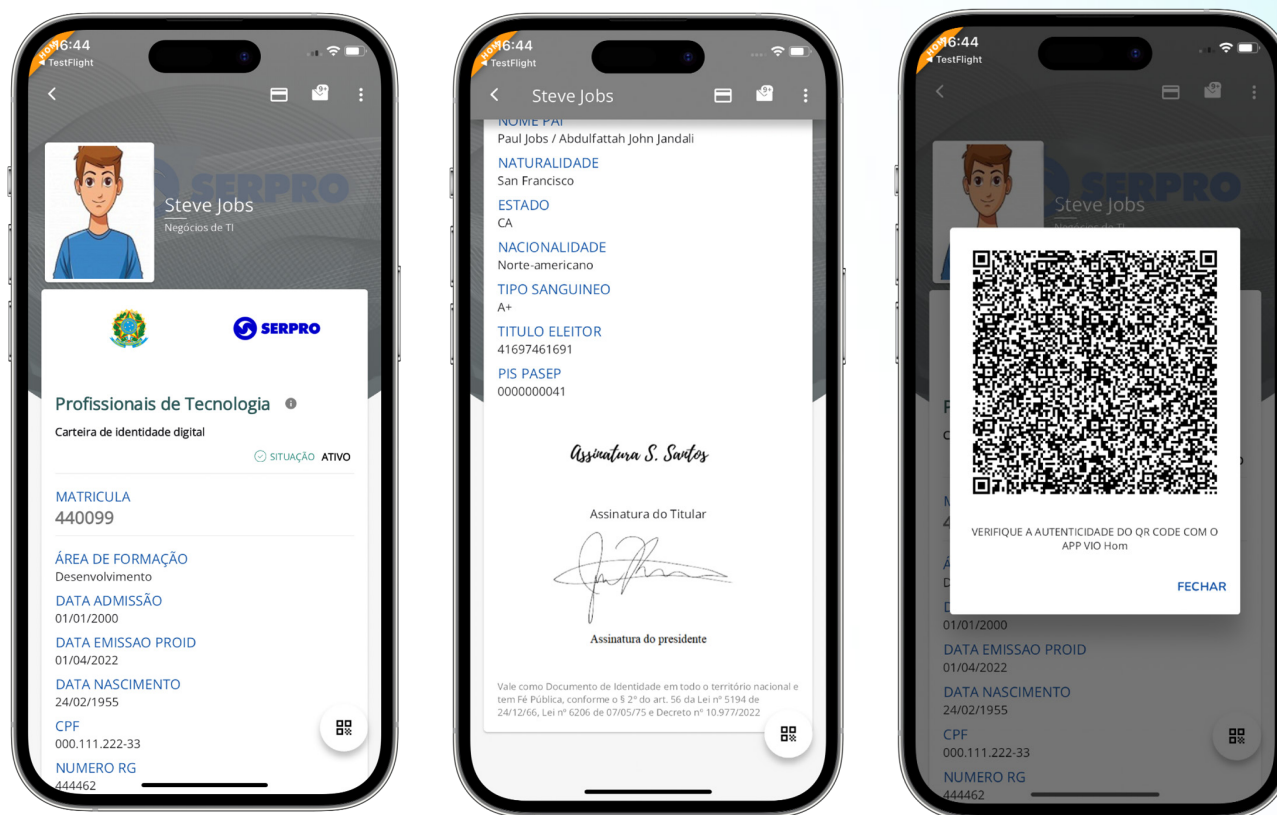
HOM 16:44
◂ TestFlight

Steve Jobs
Negócios de TI

SERPRO

Profissionais de Tecnologia
Carteira de identidade digital
SITUAÇÃO ATIVO

MATRICULA
440099
ÁREA DE FORMAÇÃO
Desenvolvimento
DATA ADMISSÃO
01/01/2000
DATA EMISSAO PROID
01/04/2022
DATA NASCIMENTO
24/02/1955
CPF
000.111.222-33
NUMERO RG
444462

HOM 16:44
◂ TestFlight
Steve Jobs

NOME PAI
Paul Jobs / Abdulfattah John Jandali
NATURALIDADE
San Francisco
ESTADO
CA
NACIONALIDADE
Norte-americano
TIPO SANGUINEO
A+
TITULO ELEITOR
41697461691
PIS PASEP
0000000041

Assinatura S. Santos
Assinatura do Titular

Assinatura do presidente

Vale como Documento de Identidade em todo o território nacional e tem Fé Pública, conforme o § 2º do art. 56 da Lei nº 5194 de 24/12/66, Lei nº 6206 de 07/05/75 e Decreto nº 10.977/2022

HOM 16:44
◂ TestFlight

Steve Jobs
Negócios de TI

SERPRO

VERIFIQUE A AUTENTICIDADE DO QR CODE COM O APP VIO Hom
FECHAR

01/01/2000
DATA EMISSAO PROID
01/04/2022
DATA NASCIMENTO
24/02/1955
CPF
000.111.222-33
NUMERO RG
444462